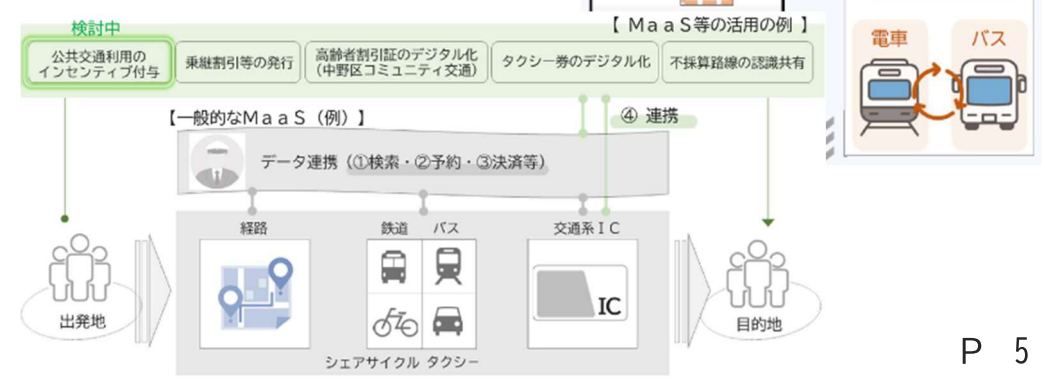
検討中

【 ＭａａＳ等の活用の例 】

公共交通利用のインセンティブ付与

乗継割引等の発行

高齢者割引証のデジタル化（中野区コミュニティ交通）

タクシー券のデジタル化

不採算路線の認識共有

電車

バス

【一般的なＭａａＳ（例）】

④ 連携

データ連携（①検索・②予約・③決済等）

出発地

経路

鉄道

バス

交通系ＩＣ

IC

シェアサイクル

タクシー

目的地

P 5